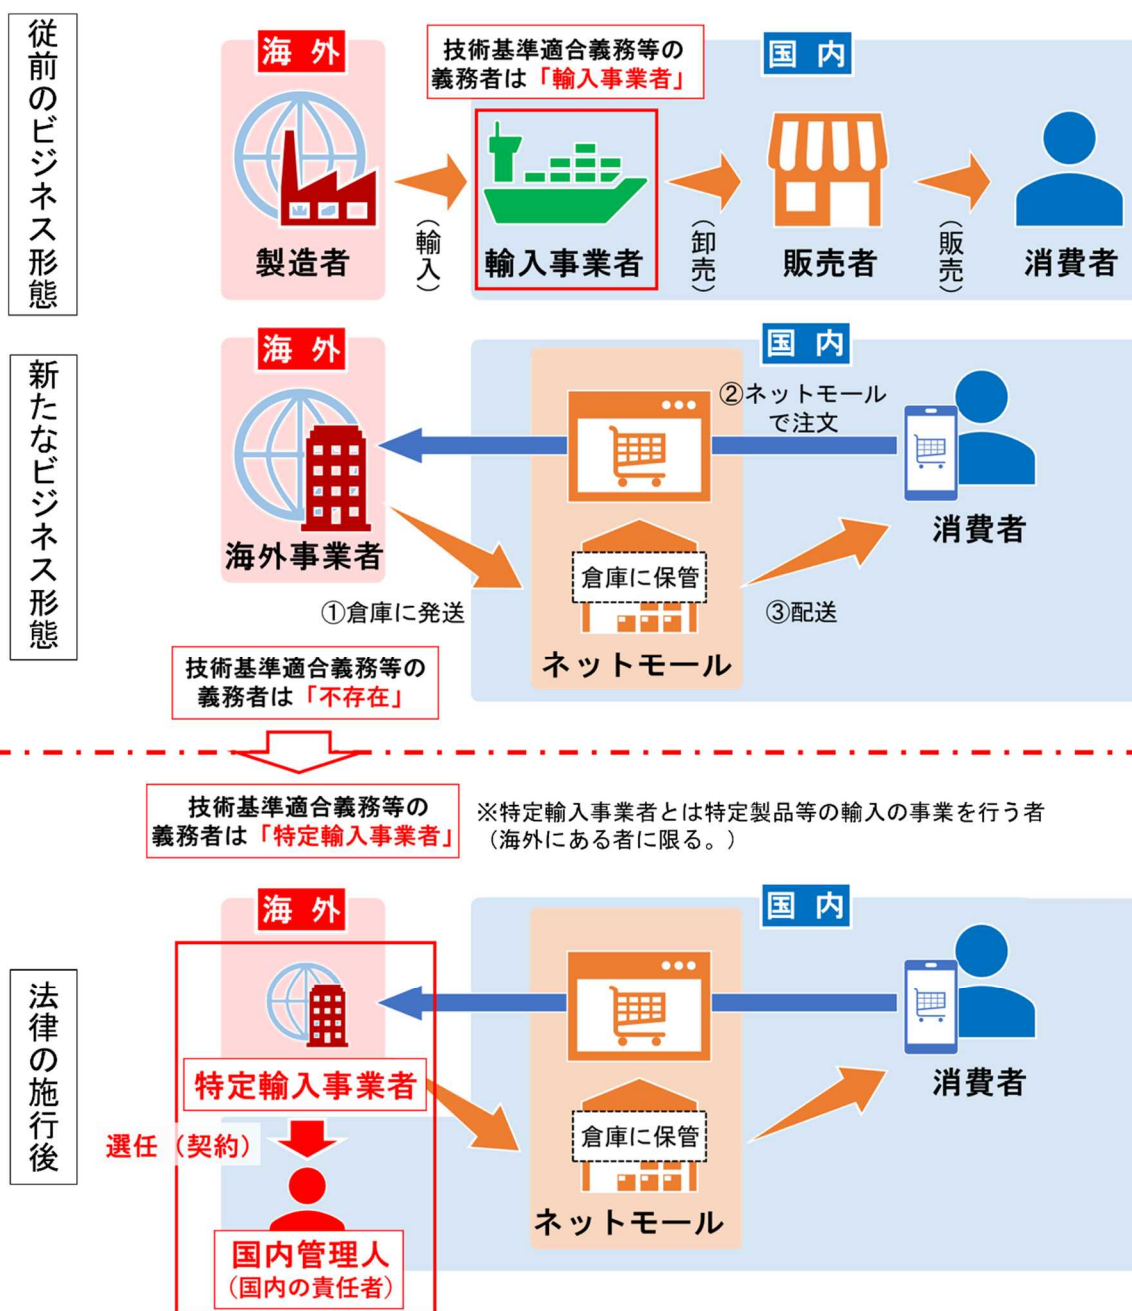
従前のビジネス形態

海外

技術基準適合義務等の義務者は「輸入事業者」

国内

製造者

（輸入）

輸入事業者

（卸売）

販売者

（販売）

消費者

新たなビジネス形態

海外

国内

②ネットモールで注文

海外事業者

消費者

倉庫に保管

①倉庫に発送

③配送

ネットモール

技術基準適合義務等の義務者は「不存在」

技術基準適合義務等の義務者は「特定輸入事業者」

※特定輸入事業者とは特定製品等の輸入の事業を行う者（海外にある者に限る。）

法律の施行後

海外

国内

特定輸入事業者

消費者

選任（契約）

倉庫に保管

ネットモール

国内管理人
（国内の責任者）